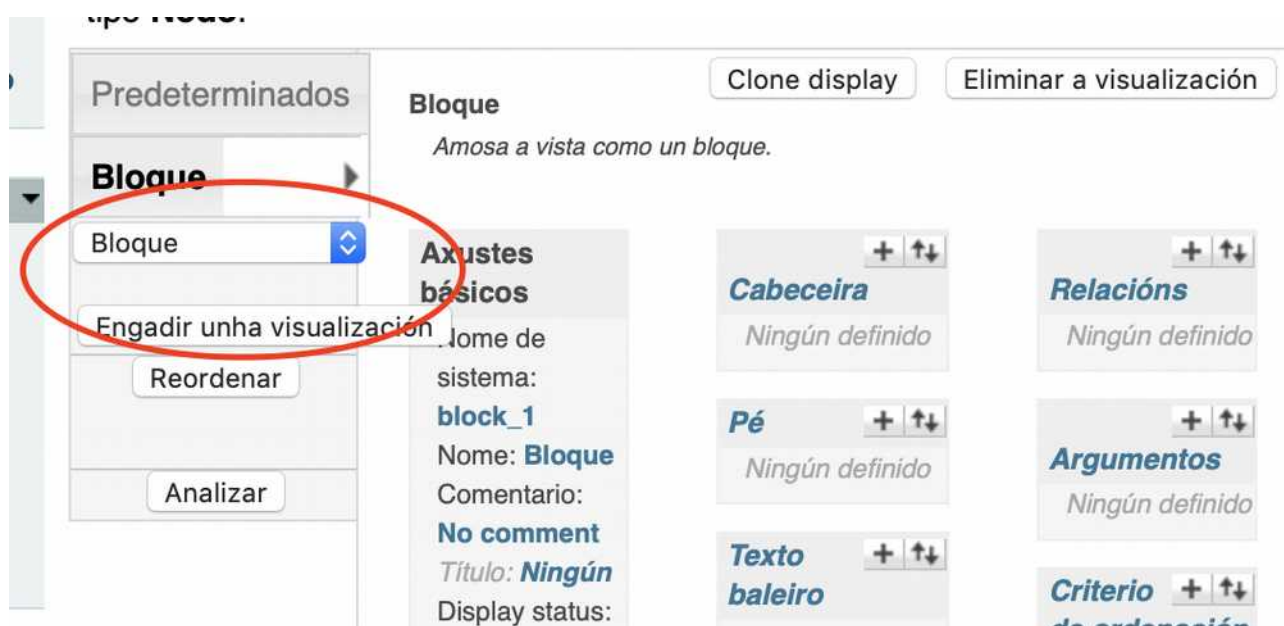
tipo Nodo.

Predeterminados

Bloque

Bloque

Engadir unha visualización

Reordenar

Analizar

Clone display

Eliminar a visualización

Bloque

Amosa a vista como un bloque.

Axustes básicos

Nome de sistema: block_1

Nome: Bloque

Comentario: No comment

Título: Ningún

Display status:

Cabeceira

Ningún definido

Pé

Ningún definido

Texto baleiro

Relacións

Ningún definido

Argumentos

Ningún definido

Criterio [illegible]